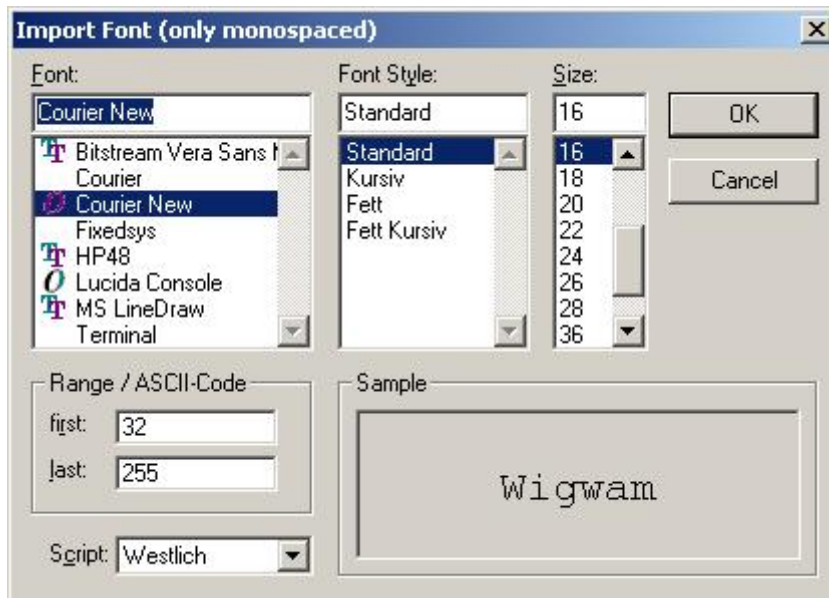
Import Font (only monospaced)

Font:
Courier New
Bitstream Vera Sans M
Courier
Courier New
Fixedsys
HP48
Lucida Console
MS LineDraw
Terminal

Font Style:
Standard
Standard
Kursiv
Fett
Fett Kursiv

Size:
16
16
18
20
22
24
26
28
36

OK
Cancel

Range / ASCII-Code
first: 32
last: 255

Sample
Wigwam

Script: Westlich